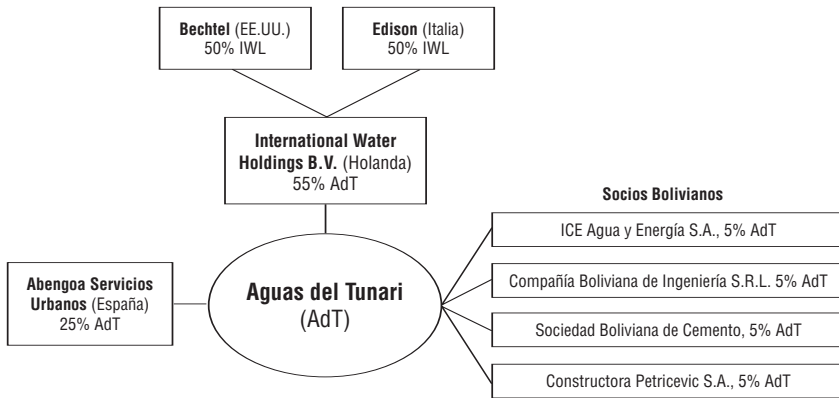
Bechtel (EE.UU.)
50% IWL

Edison (Italia)
50% IWL

International Water Holdings B.V. (Holanda)
55% AdT

Socios Bolivianos

ICE Agua y Energía S.A., 5% AdT

Compañía Boliviana de Ingeniería S.R.L. 5% AdT

Sociedad Boliviana de Cemento, 5% AdT

Constructora Petricevic S.A., 5% AdT

Abengoa Servicios Urbanos (España)
25% AdT

Aguas del Tunari
(AdT)